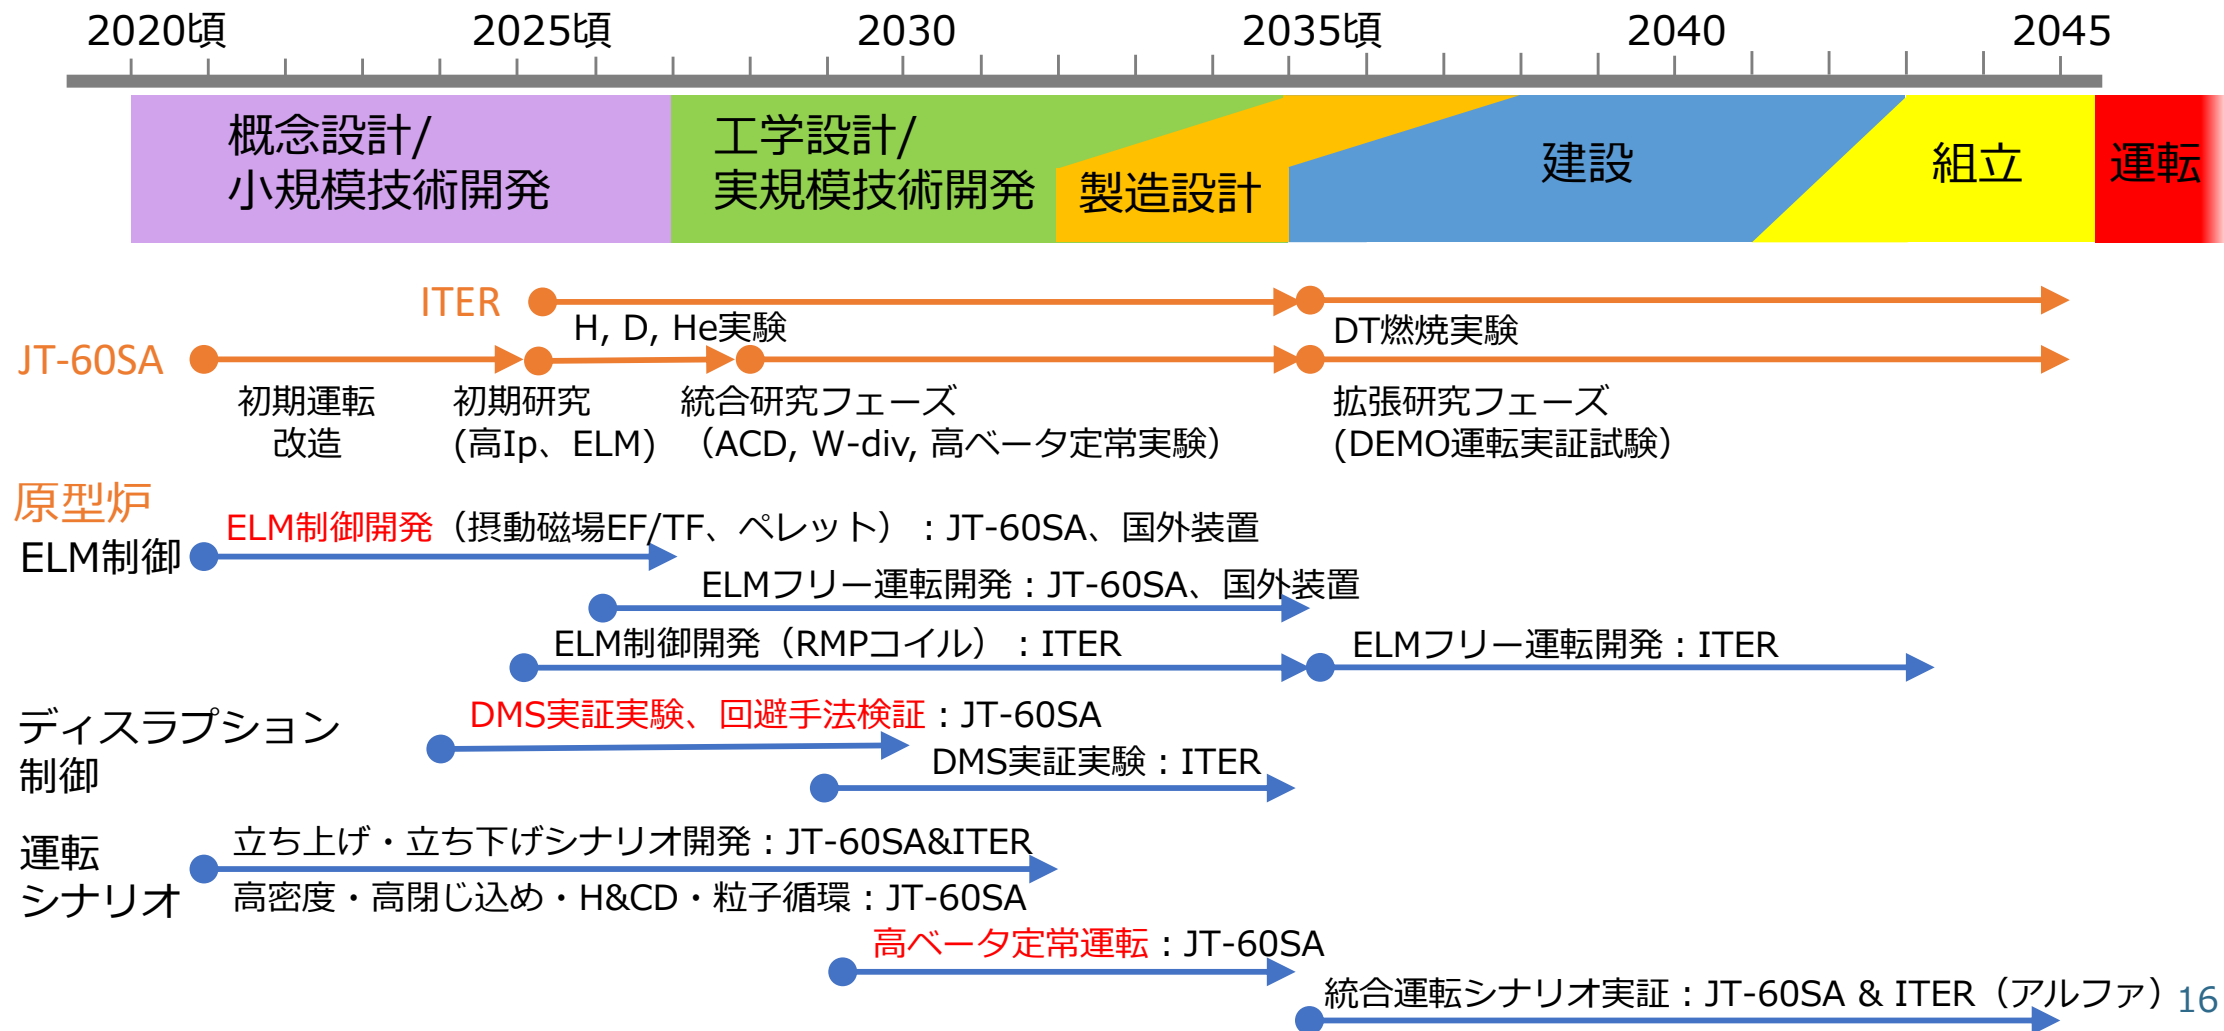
2020頃 2025頃 2030 2035頃 2040 2045

概念設計/
小規模技術開発

工学設計/
実規模技術開発

製造設計

建設

組立

運転

ITER

H, D, He実験

DT燃焼実験

JT-60SA

初期運転
改造

初期研究
(高Ip、ELM)

統合研究フェーズ
（ACD, W-div, 高ベータ定常実験）

拡張研究フェーズ
(DEMO運転実証試験)

原型炉

ELM制御

ELM制御開発（摂動磁場EF/TF、ペレット）：JT-60SA、国外装置

ELMフリー運転開発：JT-60SA、国外装置

ELM制御開発（RMPコイル）：ITER

ELMフリー運転開発：ITER

ディスラプション
制御

DMS実証実験、回避手法検証：JT-60SA

DMS実証実験：ITER

運転
シナリオ

立ち上げ・立ち下げシナリオ開発：JT-60SA&ITER

高密度・高閉じ込め・H&CD・粒子循環：JT-60SA

高ベータ定常運転：JT-60SA

統合運転シナリオ実証：JT-60SA & ITER（アルファ）

16